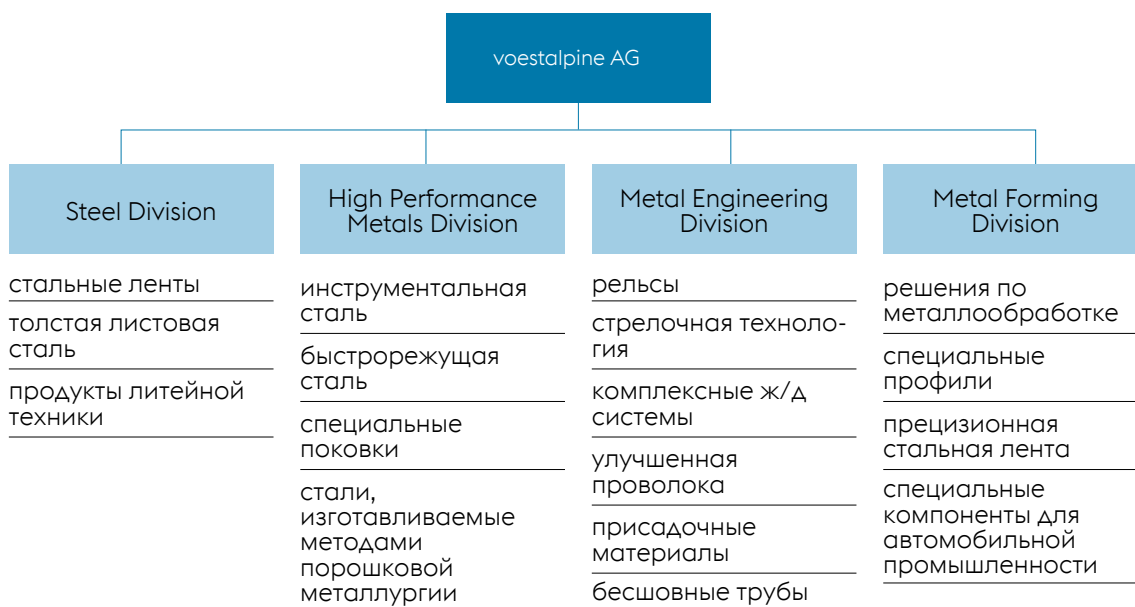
voestalpine AG

Steel Division

стальные ленты

толстая листовая сталь

продукты литейной техники

High Performance Metals Division

инструментальная сталь

быстрорежущая сталь

специальные поковки

стали, изготавливаемые методами порошковой металлургии

Metal Engineering Division

рельсы

стрелочная технология

комплексные ж/д системы

улучшенная проволока

присадочные материалы

бесшовные трубы

Metal Forming Division

решения по металлообработке

специальные профили

прецизионная стальная лента

специальные компоненты для автомобильной промышленности